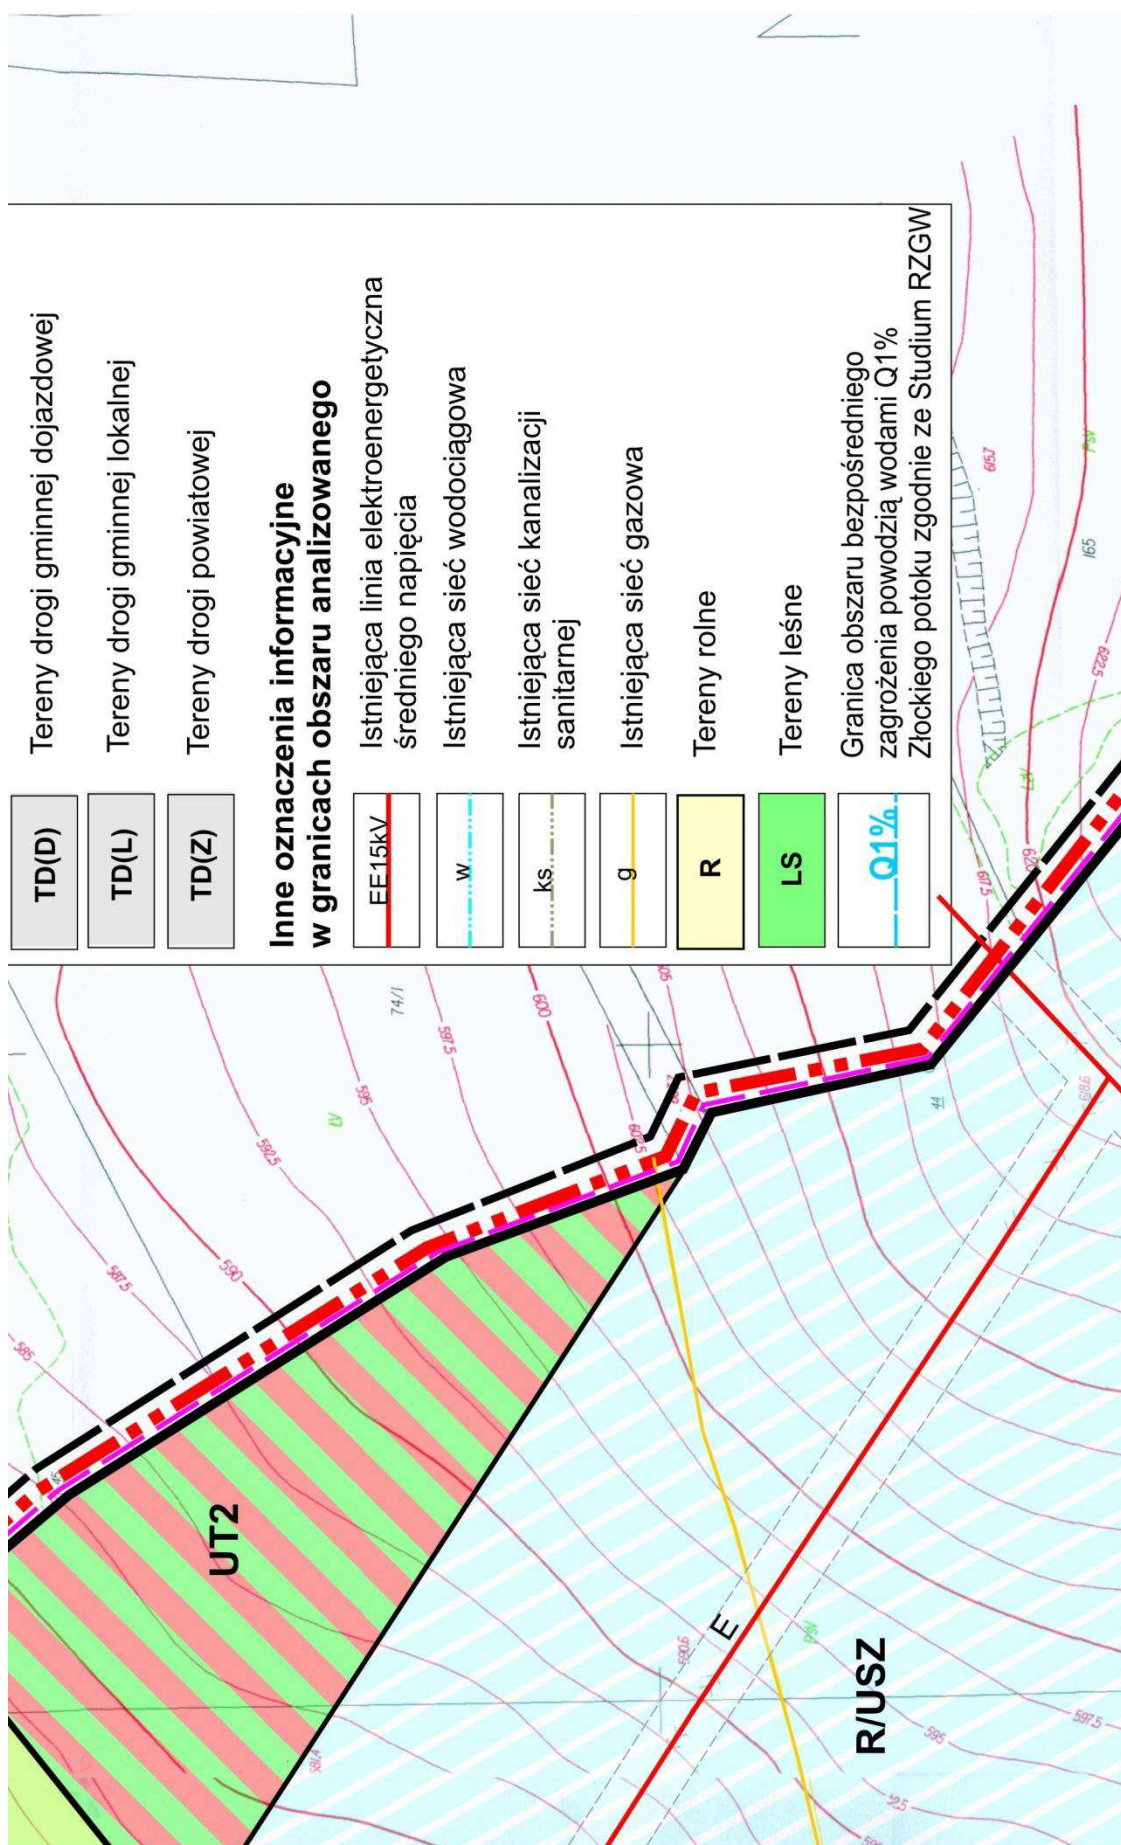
| | |
|---|---|
| TD(D) | Tereny drogi gminnej dojazdowej |
| TD(L) | Tereny drogi gminnej lokalnej |
| TD(Z) | Tereny drogi powiatowej |

**Inne oznaczenia informacyjne w granicach obszaru analizowanego**

| | |
|---|---|
| EE15kV | Istniejąca linia elektroenergetyczna średniego napięcia |
| w | Istniejąca sieć wodociągowa |
| ks | Istniejąca sieć kanalizacji sanitarnej |
| g | Istniejąca sieć gazowa |
| R | Tereny rolne |
| LS | Tereny leśne |
| Q1% | Granica obszaru bezpośredniego zagrożenia powodzią wodami Q1% Złockiego potoku zgodnie ze Studium RZGW |

UT2

R/USZ

E

585

587.5

590

592.5

595

597.5

600

605

74/1

165

597.5